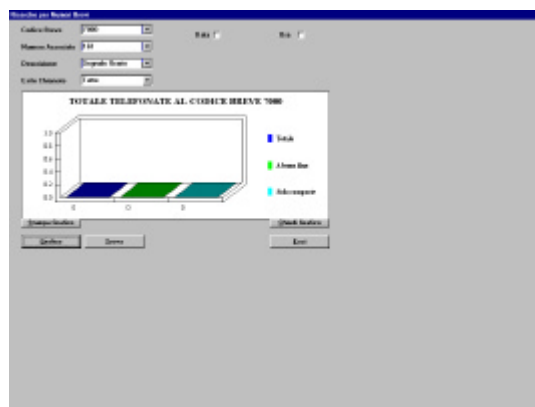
Ricerche per Numeri Brevi

Codice Breve 7000

Numero Associato 118

Descrizione Segnale Guasto

Lato Chiamata Tutte

Data

Ora

TOTALE TELEFONATE AL CODICE BREVE 7000

1.0
0.8
0.6
0.4
0.2
0.0

0 0 0

Totale

A buon fine

Ado compose

Stampa Grafico

Chiudi Grafico

Grafico

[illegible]

Esci